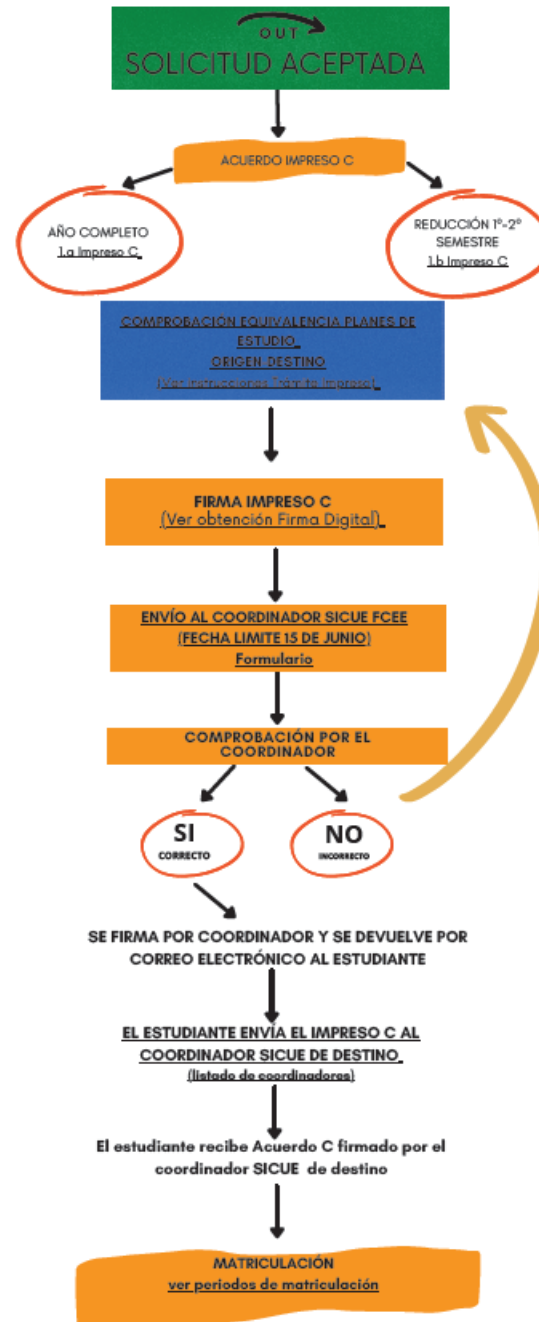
OUT
SOLICITUD ACEPTADA

ACUERDO IMPRESO C

AÑO COMPLETO
1.a Impreso C

REDUCCIÓN 1º-2º SEMESTRE
1.b Impreso C

COMPROBACION EQUIVALENCIA PLANES DE ESTUDIO
ORIGEN DESTINO
(Ver instrucciones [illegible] impreso)

FIRMA IMPRESO C
(Ver obtención Firma Digital)

ENVÍO AL COORDINADOR SICUE FCEE
(FECHA LIMITE 15 DE JUNIO)
Formulario

COMPROBACIÓN POR EL COORDINADOR

SI
CORRECTO

NO
INCORRECTO

SE FIRMA POR COORDINADOR Y SE DEVUELVE POR CORREO ELECTRÓNICO AL ESTUDIANTE

EL ESTUDIANTE ENVÍA EL IMPRESO C AL COORDINADOR SICUE DE DESTINO
(listado de coordinadores)

El estudiante recibe Acuerdo C firmado por el coordinador SICUE de destino

MATRICULACIÓN
ver periodos de matriculación